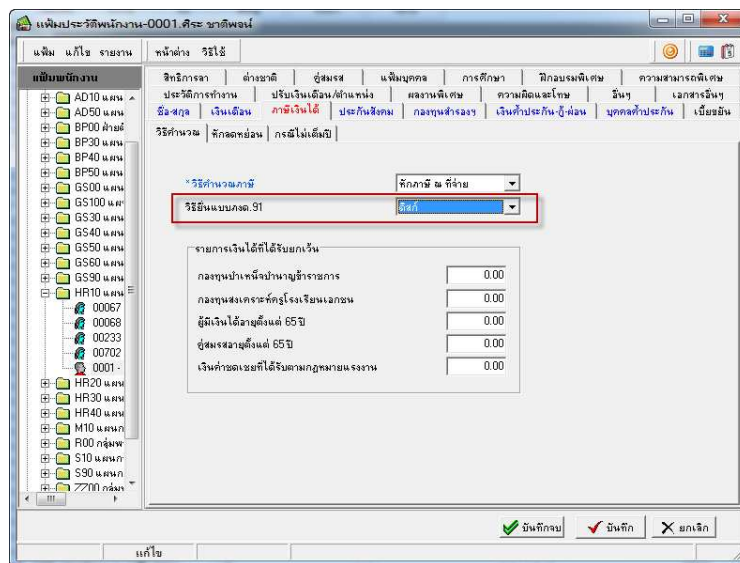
แฟ้มประวัติพนักงาน-0001.ศิระ ชาติพจน์

แฟ้ม แก้ไข รายงาน | หน้าต่าง วิธีใช้

แฟ้มพนักงาน

AD10 แผน
AD50 แผน
BP00 ฝ่ายผ
BP30 แผน
BP40 แผน
BP50 แผน
GS00 แผน
GS100 แผ
GS30 แผน
GS40 แผน
GS50 แผน
GS60 แผน
GS90 แผน
HR10 แผน
00067
00068
00233
00702
0001 -
HR20 แผน
HR30 แผน
HR40 แผน
M10 แผนก
R00 กลุ่มพ
S10 แผนก
S90 แผนก
Z700 กลุ่ม

สิทธิการลา | ญาติ | คู่สมรส | แฟ้มบุคคล | การศึกษา | ฝึกอบรมพิเศษ | ความสามารถพิเศษ
ประวัติการทำงาน | ปรับเงินเดือน/ตำแหน่ง | ผลงานพิเศษ | ความผิดและโทษ | อื่นๆ | เอกสารอื่นๆ
ชื่อ-สกุล | เงินเดือน | ภาษีเงินได้ | ประกันสังคม | กองทุนสำรองฯ | เงินค้ำประกัน-กู้-ผ่อน | บุคคลค้ำประกัน | เบี้ยขยัน

วิธีคำนวณ | หักลดหย่อน | กรณีไม่เต็มปี

* วิธีคำนวณภาษี | หักภาษี ณ ที่จ่าย
วิธียื่นแบบภงด.91 | ดิสก์

รายการเงินได้ที่ได้รับยกเว้น

| กองทุนบำเหน็จบำนาญข้าราชการ | 0.00 |
|---|---|
| กองทุนสงเคราะห์ครูโรงเรียนเอกชน | 0.00 |
| ผู้มีเงินได้อายุตั้งแต่ 65 ปี | 0.00 |
| คู่สมรสอายุตั้งแต่ 65 ปี | 0.00 |
| เงินค่าชดเชยที่ได้รับตามกฎหมายแรงงาน | 0.00 |

บันทึกจบ | บันทึก | ยกเลิก

แก้ไข